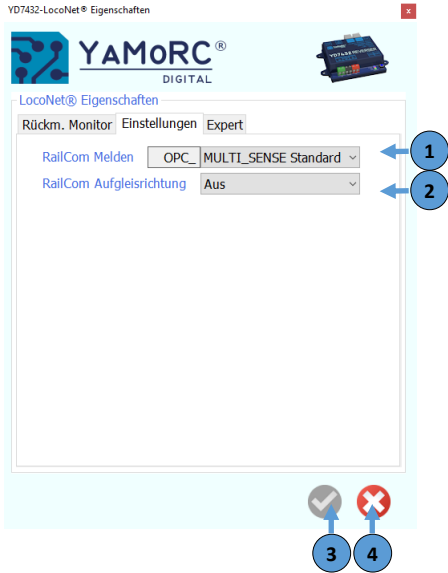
YD7432-LocoNet® Eigenschaften

x

YaMoRC®
DIGITAL

YD7432 REVERSER

LocoNet® Eigenschaften

Rückm. Monitor | Einstellungen | Expert

RailCom Melden | OPC_ | MULTI_SENSE Standard

RailCom Aufgleisrichtung | Aus

1

2

3

4